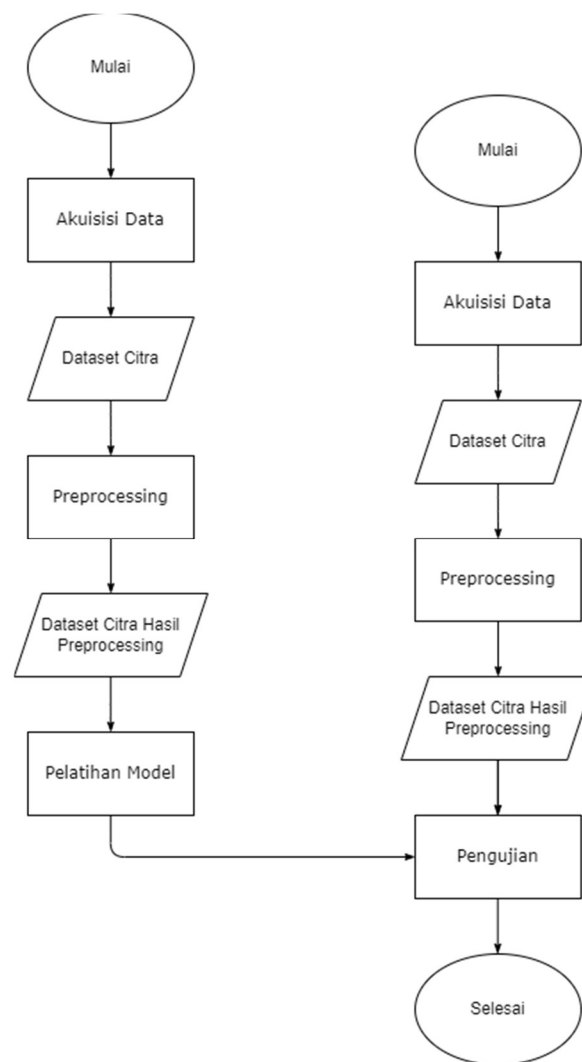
Mulai

Akuisisi Data

Dataset Citra

Preprocessing

Dataset Citra Hasil Preprocessing

Pelatihan Model

Mulai

Akuisisi Data

Dataset Citra

Preprocessing

Dataset Citra Hasil Preprocessing

Pengujian

Selesai